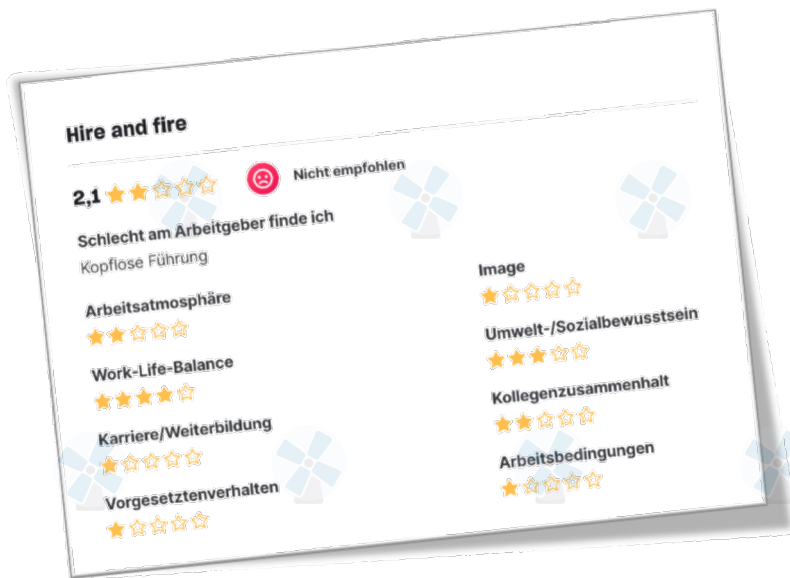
Hire and fire

2,1

Nicht empfohlen

Schlecht am Arbeitgeber finde ich

Kopflose Führung

Arbeitsatmosphäre

Work-Life-Balance

Karriere/Weiterbildung

Vorgesetztenverhalten

Image

Umwelt-/Sozialbewusstsein

Kollegenzusammenhalt

Arbeitsbedingungen